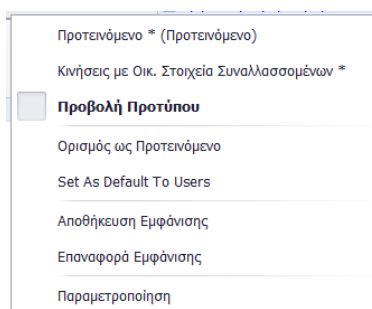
Προτεινόμενο * (Προτεινόμενο)

Κινήσεις με Οικ. Στοιχεία Συναλλασσομένων *

Προβολή Προτύπου

Ορισμός ως Προτεινόμενο

Set As Default To Users

Αποθήκευση Εμφάνισης

Επαναφορά Εμφάνισης

Παραμετροποίηση